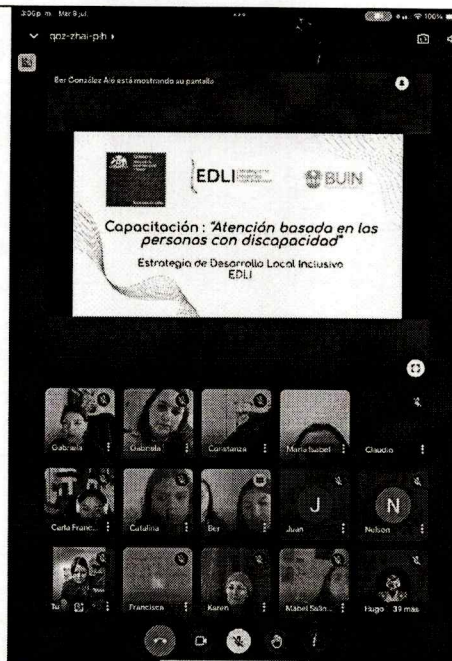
3:06 p. m. Mar 9 jul

100%

qoz-zhai-pih

Ber González Aró está mostrando su pantalla

EDLI

BUIN

Capacitación : "Atención basada en las personas con discapacidad"

Estrategia de Desarrollo Local Inclusivo EDLI

Gabriela

Gabriela

Constanza

María Isabel

Claudio

Carla Franc...

Catalina

Ber

J

Juan

N

Nelson

Tú

Francisca

Karen

Mabel Salin...

Hugo

39 más